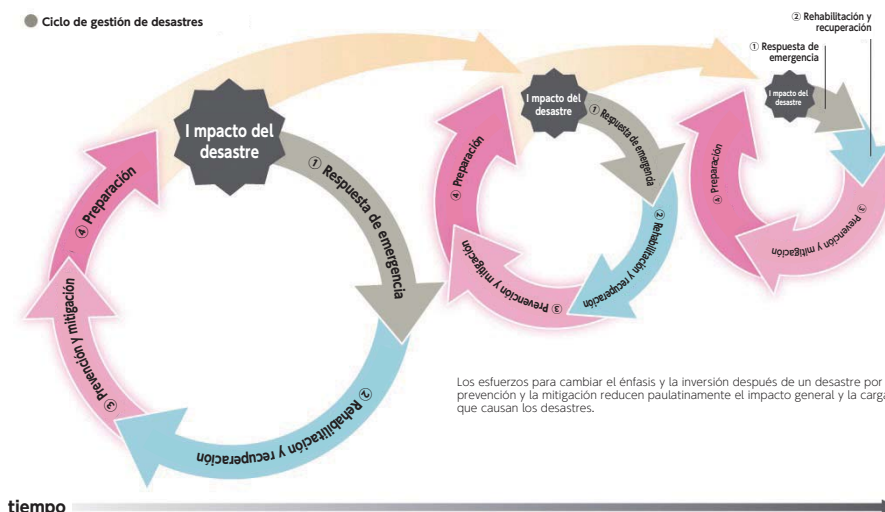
Ciclo de gestión de desastres

I mpacto del desastre

① Respuesta de emergencia

② Rehabilitación y recuperación

③ Prevención y mitigación

④ Preparación

I mpacto del desastre

① Respuesta de emergencia

② Rehabilitación y recuperación

③ Prevención y mitigación

④ Preparación

② Rehabilitación y recuperación

① Respuesta de emergencia

I mpacto del desastre

④ Preparación

③ Prevención y mitigación

Los esfuerzos para cambiar el énfasis y la inversión después de un desastre por prevención y la mitigación reducen paulatinamente el impacto general y la carga que causan los desastres.

tiempo